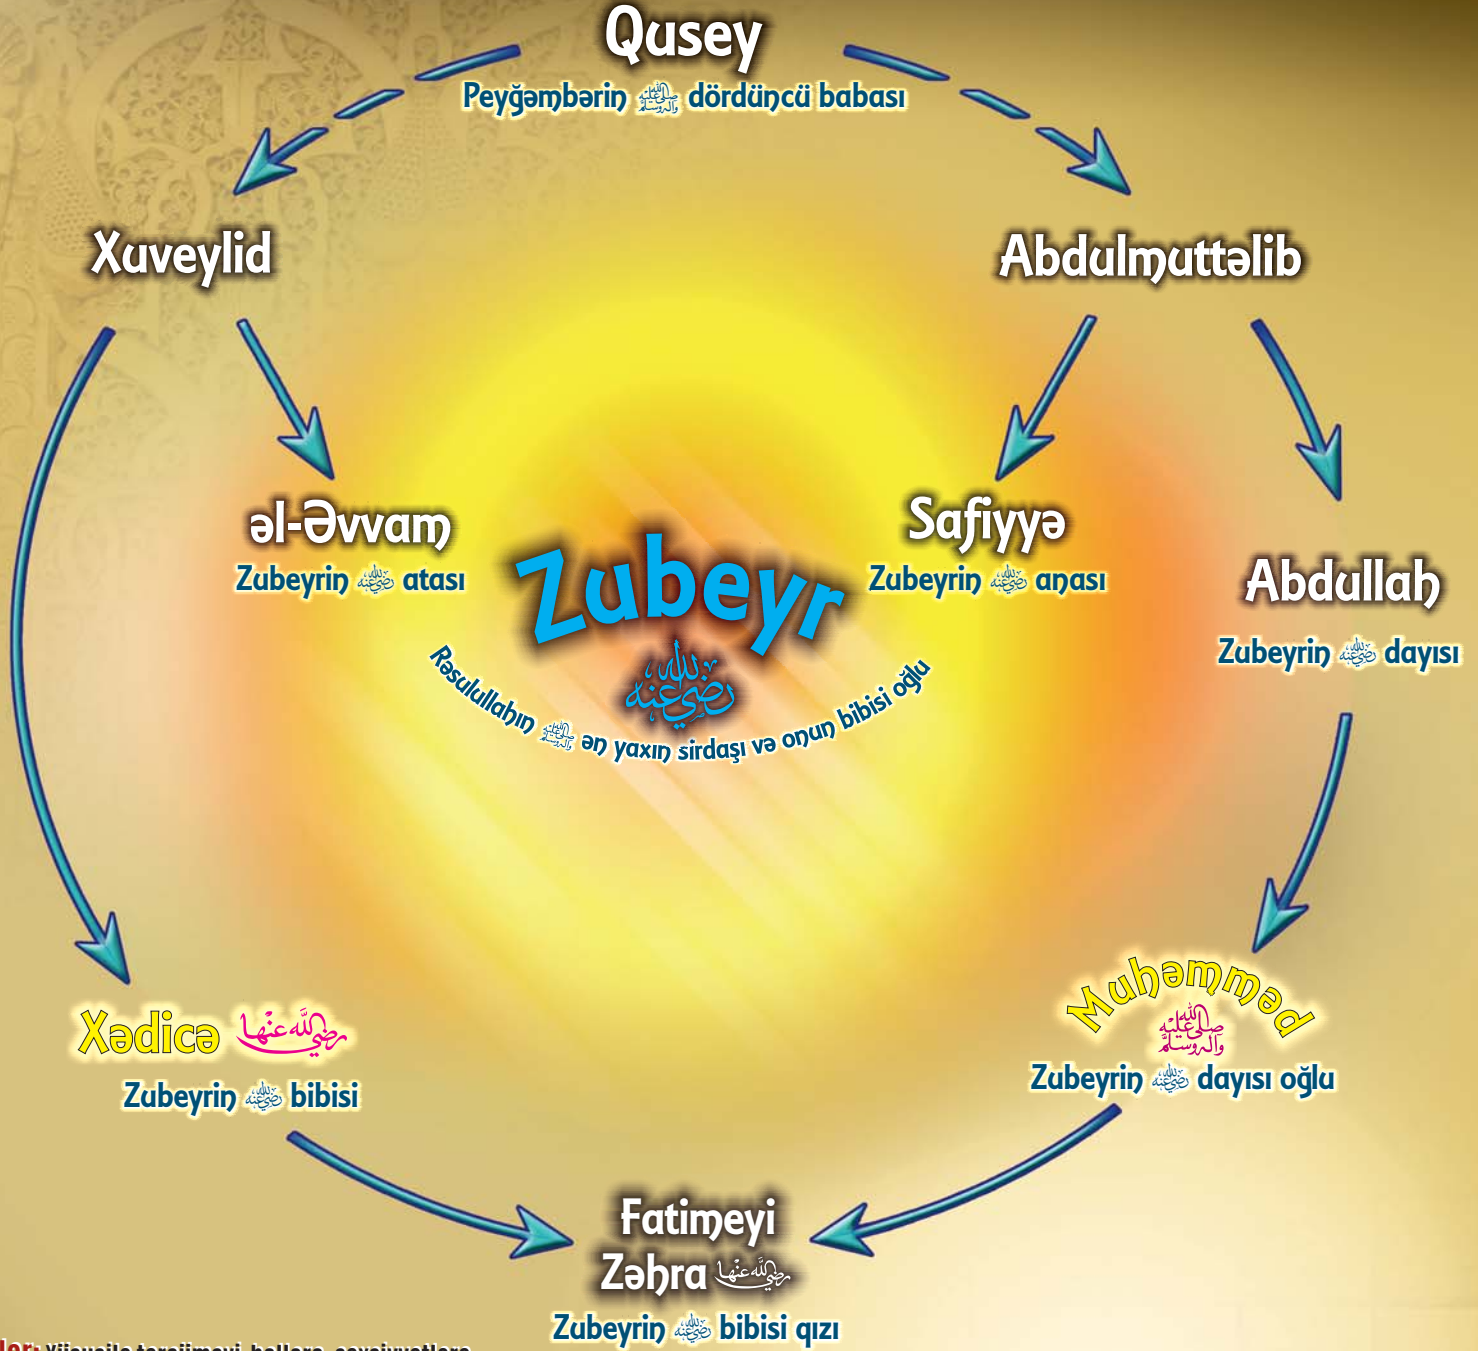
Qusey
Peyğəmbərin ﷺ dördüncü babası

Xuveylid

Abdulmuttəlib

əl-Əvvam
Zubeyrin رضي الله عنه atası

Safiyyə
Zubeyrin رضي الله عنه anası

Abdullah
Zubeyrin رضي الله عنه dayısı

Zubeyr
رضي الله عنه
Rəsulullahın ﷺ ən yaxın sirdaşı və onun bibisi oğlu

Xədicə رضي الله عنها
Zubeyrin رضي الله عنه bibisi

Muhəmməd
ﷺ
Zubeyrin رضي الله عنه dayısı oğlu

Fatimeyi Zəhra رضي الله عنها
Zubeyrin رضي الله عنه bibisi qızı

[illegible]